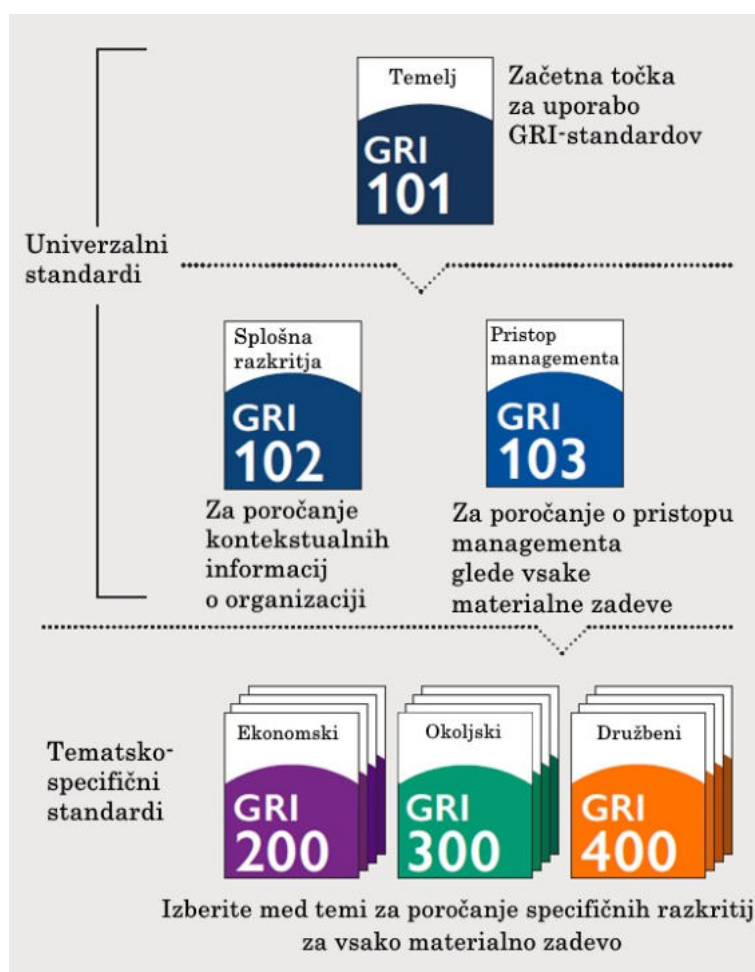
Temelj

GRI
101

Začetna točka za uporabo GRI-standardov

Univerzalni standardi

Splošna razkritja

GRI
102

Pristop managementa

GRI
103

Za poročanje kontekstualnih informacij o organizaciji

Za poročanje o pristopu managementa glede vsake materialne zadeve

Tematsko-specifični standardi

Ekonomski

GRI
200

Okoljski

GRI
300

Družbeni

GRI
400

Izberite med temi za poročanje specifičnih razkritij za vsako materialno zadevo